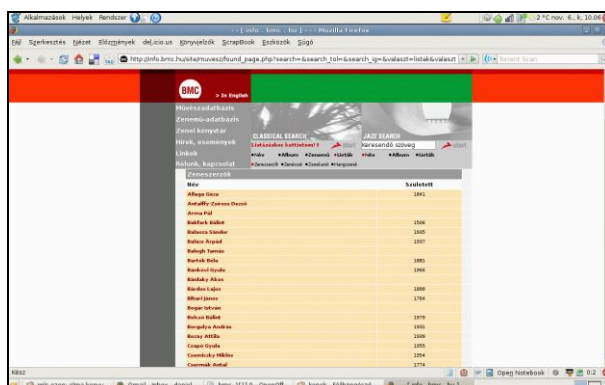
Alkalmazások Helyek Rendszer

2 °C nov. 6., k, 10:06

- - [ info . bmc . hu ] - - - Mozilla Firefox

Fájl Szerkesztés Nézet Előzmények del.icio.us Könyvjelzők ScrapBook Eszközök Súgó

http://info.bmc.hu/site/muveszi/found_page.php?search=&search_tol=&search_ig=&valaszt=listak&valaszt

Torrent Scan

BMC

> In English

Művészadatbázis
Zenemű-adatbázis
Zenei könyvtár
Hírek, események
Linkek
Rólunk, kapcsolat

CLASSICAL SEARCH
Listázáshoz kattintson! !
start
•Név •Album •Zenemű •Lista
•Zeneszerző •Zenész •Zenekarok •Hangszer

JAZZ SEARCH
Keresendő szöveg
start
•Név •Album •Lista

Zeneszerzők

| Név | Született |
|---|---|
| Allaga Géza | 1841 |
| Antalffy-Zsiross Dezső | |
| Arma Pál | |
| Bakfark Bálint | 1506 |
| Balassa Sándor | 1935 |
| Balázs Árpád | 1937 |
| Balogh Tamás | |
| Bartók Béla | 1881 |
| Bánkövi Gyula | 1966 |
| Bánky Ákos | |
| Bárdos Lajos | 1899 |
| Bihari János | 1764 |
| Bogár István | |
| Bokor Bálint | 1979 |
| Borgulya András | 1931 |
| Bozay Attila | 1939 |
| Csapó Gyula | 1955 |
| Csemiczky Miklós | 1954 |
| Csermák Antal | 1774 |

Kész

Open Notebook

0:2